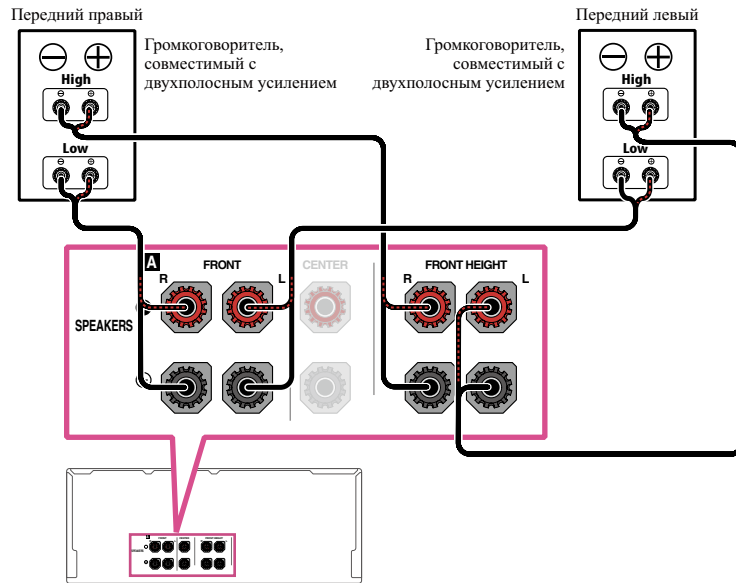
Передний правый

Передний левый

Громкоговоритель, совместимый с двухполосным усилением

Громкоговоритель, совместимый с двухполосным усилением

High

Low

High

Low

A

FRONT

R

L

CENTER

FRONT HEIGHT

R

L

SPEAKERS